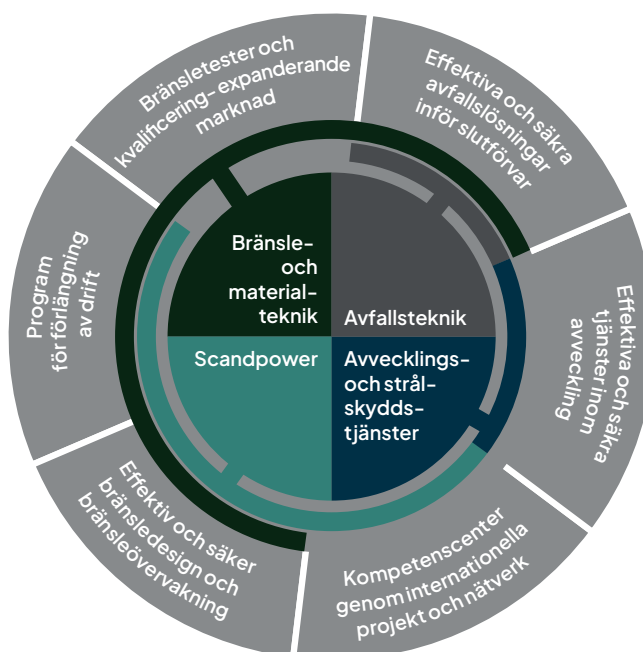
Bränsletester och kvalificering- expanderande marknad

Effektiva och säkra avfallslösningar inför slutförvar

Effektiva och säkra tjänster inom avveckling

Kompetenscenter genom internationella projekt och nätverk

Effektiv och säker bränsledesign och bränsleövervakning

Program för förlängning av drift

Bränsle- och material- teknik

Avfallsteknik

Scandpower

Avvecklings- och strål- skydds- tjänster